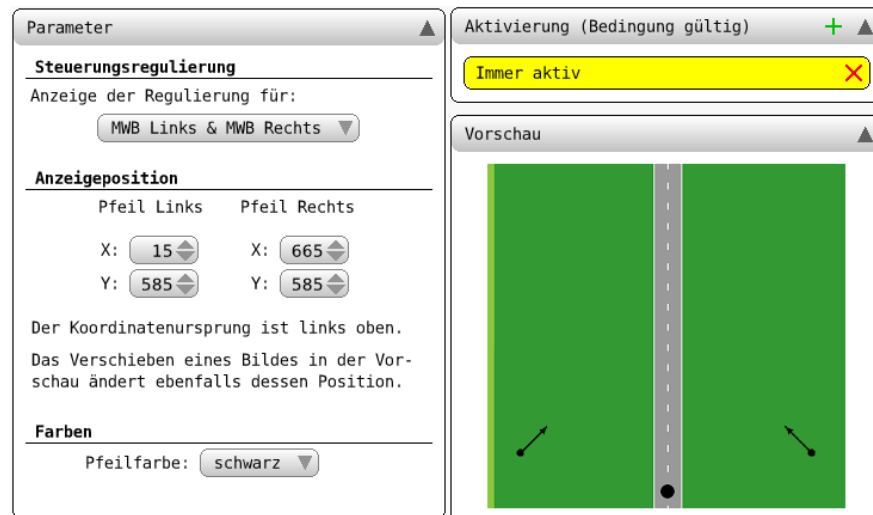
Parameter

Steuerungsregulierung

Anzeige der Regulierung für:

MWB Links & MWB Rechts

Anzeigeposition

Pfeil Links

Pfeil Rechts

X: 15

X: 665

Y: 585

Y: 585

Der Koordinatenursprung ist links oben.

Das Verschieben eines Bildes in der Vorschau ändert ebenfalls dessen Position.

Farben

Pfeilfarbe: schwarz

Aktivierung (Bedingung gültig)

Immer aktiv

Vorschau